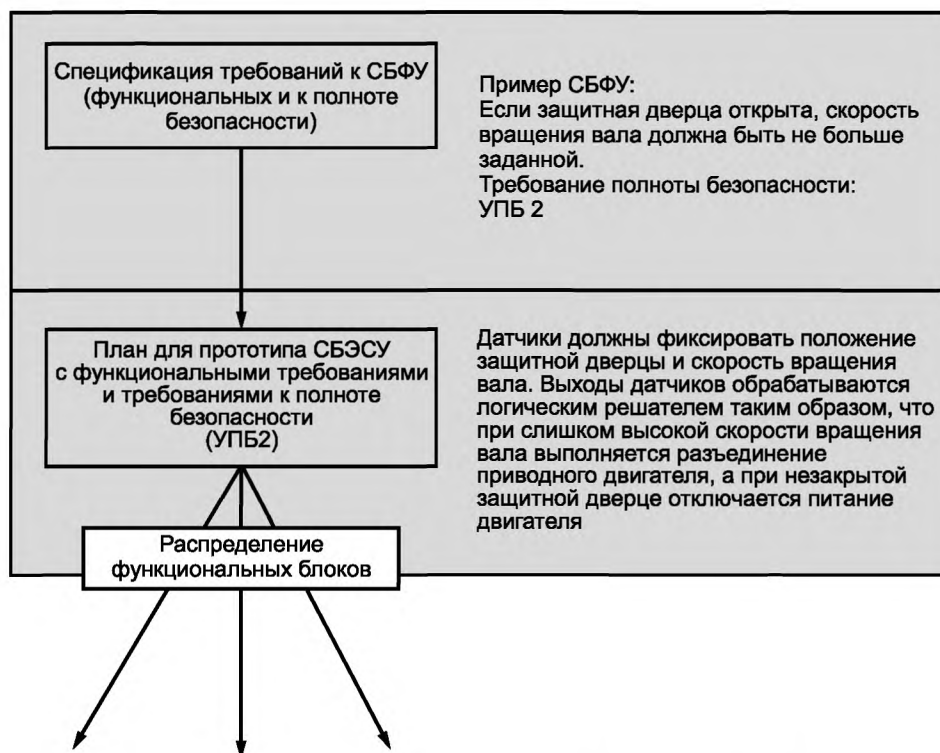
Спецификация требований к СБФУ (функциональных и к полноте безопасности)

Пример СБФУ:
Если защитная дверца открыта, скорость вращения вала должна быть не больше заданной.
Требование полноты безопасности:
УПБ 2

План для прототипа СБЭСУ с функциональными требованиями и требованиями к полноте безопасности (УПБ2)

Датчики должны фиксировать положение защитной дверцы и скорость вращения вала. Выходы датчиков обрабатываются логическим решателем таким образом, что при слишком высокой скорости вращения вала выполняется разъединение приводного двигателя, а при незакрытой защитной дверце отключается питание двигателя

Распределение функциональных блоков